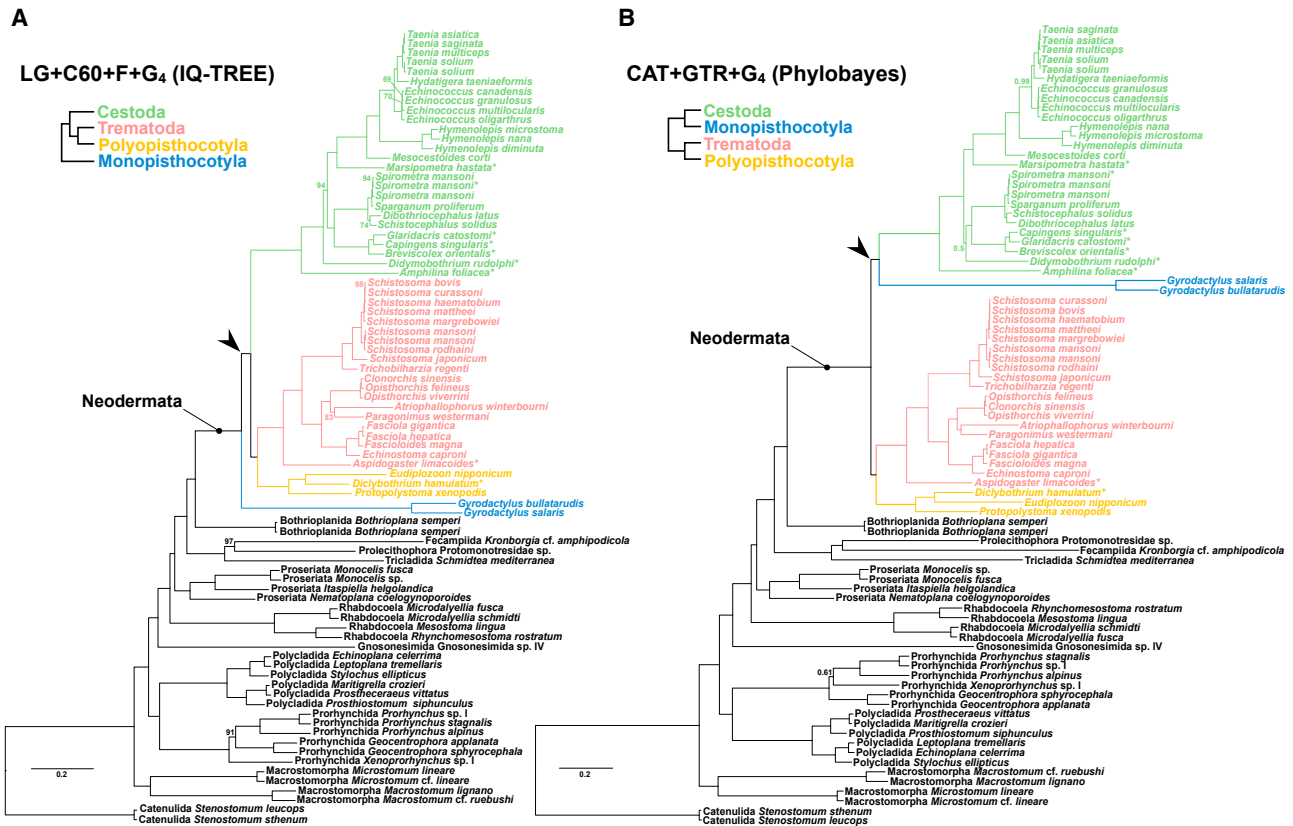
A

LG+C60+F+G$_4$ (IQ-TREE)

Cestoda
Trematoda
Polyopisthocotyla
Monopisthocotyla

Taenia asiatica
Taenia saginata
Taenia multiceps
Taenia solium
Taenia solium
69
Hydatigera taeniaeformis
70
Echinococcus canadensis
Echinococcus granulosus
Echinococcus multilocularis
Echinococcus oligarthrus
Hymenolepis microstoma
Hymenolepis nana
Hymenolepis diminuta
Mesocestoides corti
Marsipometra hastata*
94
94
Spirometra mansoni*
Spirometra mansoni*
Spirometra mansoni
Sparganum proliferum
Dibothriocephalus latus
74
Schistocephalus solidus
Glaridacris catostomi*
Capingens singularis*
Breviscolex orientalis*
Didymobothrium rudolphi*
Amphilina foliacea*
98
Schistosoma bovis
Schistosoma curassoni
Schistosoma haematobium
Schistosoma mattheei
Schistosoma margrebowiei
Schistosoma mansoni
Schistosoma mansoni
Schistosoma rodhaini
Schistosoma japonicum
Trichobilharzia regenti
Clonorchis sinensis
Opisthorchis felineus
Opisthorchis viverrini
83
Atriophallophorus winterbourni
Paragonimus westermani
Fasciola gigantica
Fasciola hepatica
Fascioloides magna
Echinostoma caproni
Aspidogaster limacoides*
Eudiplozoon nipponicum
Diclybothrium hamulatum*
Protopolystoma xenopodis
Gyrodactylus bullatarudis
Gyrodactylus salaris
Neodermata
Bothrioplanida Bothrioplana semperi
Bothrioplanida Bothrioplana semperi
97
Fecampiida Kronborgia cf. amphipodicola
Prolecithophora Protomonotresidae sp.
Tricladida Schmidtea mediterranea
Proseriata Monocelis fusca
Proseriata Monocelis sp.
Proseriata Itaspiella helgolandica
Proseriata Nematoplana coelogynoporoides
Rhabdocoela Microdalyellia fusca
Rhabdocoela Microdalyellia schmidti
Rhabdocoela Mesostoma lingua
Rhabdocoela Rhynchomesostoma rostratum
Gnosonesimida Gnosonesimida sp. IV
Polycladida Echinoplana celerrima
Polycladida Leptoplana tremellaris
Polycladida Stylochus ellipticus
Polycladida Maritigrella crozieri
Polycladida Prostheceraeus vittatus
Polycladida Prosthiostomum siphunculus
Prorhynchida Prorhynchus sp. I
Prorhynchida Prorhynchus stagnalis
Prorhynchida Prorhynchus alpinus
91
Prorhynchida Geocentrophora applanata
Prorhynchida Geocentrophora sphyrocephala
Prorhynchida Xenoprorhynchus sp. I
0.2
Macrostomorpha Microstomum lineare
Macrostomorpha Microstomum cf. lineare
Macrostomorpha Macrostomum lignano
Macrostomorpha Macrostomum cf. ruebushi
Catenulida Stenostomum leucops
Catenulida Stenostomum sthenum

B

CAT+GTR+G$_4$ (Phylobayes)

Cestoda
Monopisthocotyla
Trematoda
Polyopisthocotyla

Taenia saginata
Taenia asiatica
Taenia multiceps
Taenia solium
Taenia solium
0.99
Hydatigera taeniaeformis
Echinococcus granulosus
Echinococcus canadensis
Echinococcus multilocularis
Echinococcus oligarthrus
Hymenolepis nana
Hymenolepis microstoma
Hymenolepis diminuta
Mesocestoides corti
Marsipometra hastata*
Spirometra mansoni*
Spirometra mansoni
Spirometra mansoni
Sparganum proliferum
Schistocephalus solidus
Dibothriocephalus latus
Capingens singularis*
0.5
Glaridacris catostomi*
Breviscolex orientalis*
Didymobothrium rudolphi*
Amphilina foliacea*
Gyrodactylus salaris
Gyrodactylus bullatarudis
Neodermata
Schistosoma curassoni
Schistosoma bovis
Schistosoma haematobium
Schistosoma mattheei
Schistosoma margrebowiei
Schistosoma mansoni
Schistosoma mansoni
Schistosoma rodhaini
Schistosoma japonicum
Trichobilharzia regenti
Opisthorchis felineus
Clonorchis sinensis
Opisthorchis viverrini
Atriophallophorus winterbourni
Paragonimus westermani
Fasciola hepatica
Fasciola gigantica
Fascioloides magna
Echinostoma caproni
Aspidogaster limacoides*
Diclybothrium hamulatum*
Eudiplozoon nipponicum
Protopolystoma xenopodis
Bothrioplanida Bothrioplana semperi
Bothrioplanida Bothrioplana semperi
Prolecithophora Protomonotresidae sp.
Fecampiida Kronborgia cf. amphipodicola
Tricladida Schmidtea mediterranea
Proseriata Monocelis sp.
Proseriata Monocelis fusca
Proseriata Itaspiella helgolandica
Proseriata Nematoplana coelogynoporoides
Rhabdocoela Rhynchomesostoma rostratum
Rhabdocoela Mesostoma lingua
Rhabdocoela Microdalyellia schmidti
Rhabdocoela Microdalyellia fusca
Gnosonesimida Gnosonesimida sp. IV
Prorhynchida Prorhynchus stagnalis
0.61
Prorhynchida Prorhynchus sp. I
Prorhynchida Prorhynchus alpinus
Prorhynchida Xenoprorhynchus sp. I
Prorhynchida Geocentrophora sphyrocephala
Prorhynchida Geocentrophora applanata
Polycladida Prostheceraeus vittatus
Polycladida Maritigrella crozieri
Polycladida Prosthiostomum siphunculus
Polycladida Leptoplana tremellaris
Polycladida Echinoplana celerrima
Polycladida Stylochus ellipticus
0.2
Macrostomorpha Macrostomum cf. ruebushi
Macrostomorpha Macrostomum lignano
Macrostomorpha Microstomum lineare
Macrostomorpha Microstomum cf. lineare
Catenulida Stenostomum sthenum
Catenulida Stenostomum leucops